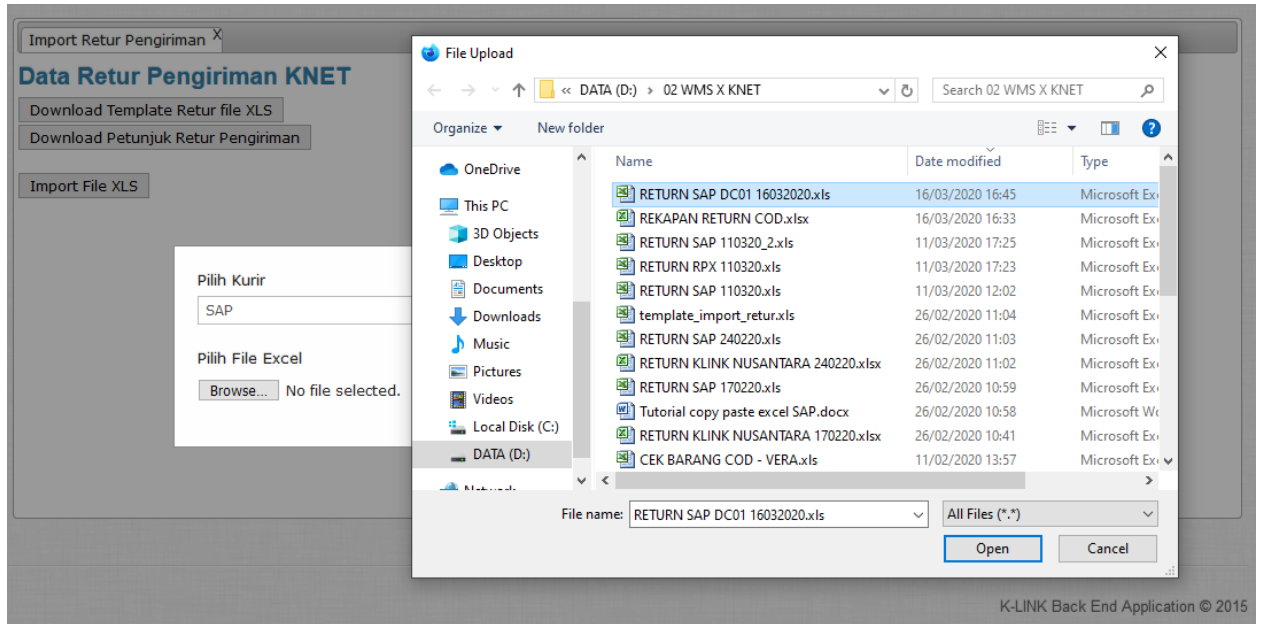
Import Retur Pengiriman X

Data Retur Pengiriman KNET

Download Template Retur file XLS

Download Petunjuk Retur Pengiriman

Import File XLS

Pilih Kurir

SAP

Pilih File Excel

Browse... No file selected.

File Upload

« DATA (D:) › 02 WMS X KNET

Search 02 WMS X KNET

Organize ▾ New folder

OneDrive
This PC
3D Objects
Desktop
Documents
Downloads
Music
Pictures
Videos
Local Disk (C:)
DATA (D:)
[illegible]

| Name | Date modified | Type |
|---|---|---|
| RETURN SAP DC01 16032020.xls | 16/03/2020 16:45 | Microsoft Ex |
| REKAPAN RETURN COD.xlsx | 16/03/2020 16:33 | Microsoft Ex |
| RETURN SAP 110320_2.xls | 11/03/2020 17:25 | Microsoft Ex |
| RETURN RPX 110320.xls | 11/03/2020 17:23 | Microsoft Ex |
| RETURN SAP 110320.xls | 11/03/2020 12:02 | Microsoft Ex |
| template_import_retur.xls | 26/02/2020 11:04 | Microsoft Ex |
| RETURN SAP 240220.xls | 26/02/2020 11:03 | Microsoft Ex |
| RETURN KLINK NUSANTARA 240220.xlsx | 26/02/2020 11:02 | Microsoft Ex |
| RETURN SAP 170220.xls | 26/02/2020 10:59 | Microsoft Ex |
| Tutorial copy paste excel SAP.docx | 26/02/2020 10:58 | Microsoft W |
| RETURN KLINK NUSANTARA 170220.xlsx | 26/02/2020 10:41 | Microsoft Ex |
| CEK BARANG COD - VERA.xls | 11/02/2020 13:57 | Microsoft Ex |

File name: RETURN SAP DC01 16032020.xls

All Files (*.*)

Open Cancel

K-LINK Back End Application © 2015